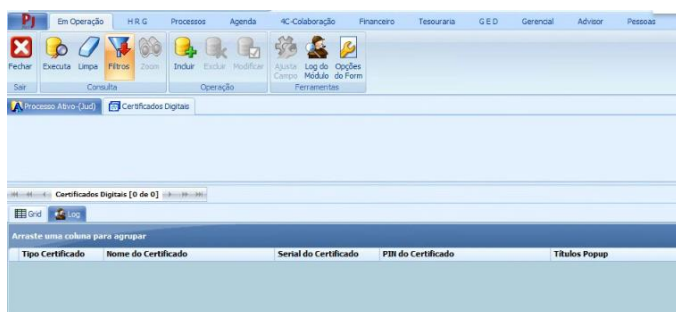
Pj
Em Operação
H R G
Processos
Agenda
4C-Colaboração
Financeiro
Tesouraria
G E D
Gerencial
Advisor
Pessoas

Fechar
Sair
Executa
Limpa
Filtros
Zoom
Consulta
Incluir
Excluir
Modificar
Operação
Ajusta Campo
Log do Módulo
Opções do Form
Ferramentas

Processo Ativo-(Jud)
Certificados Digitais

Certificados Digitais [0 de 0]

Grid
Log

Arraste uma coluna para agrupar

| Tipo Certificado | Nome do Certificado | Serial do Certificado | PIN do Certificado | Títulos Popup |
|---|---|---|---|---|